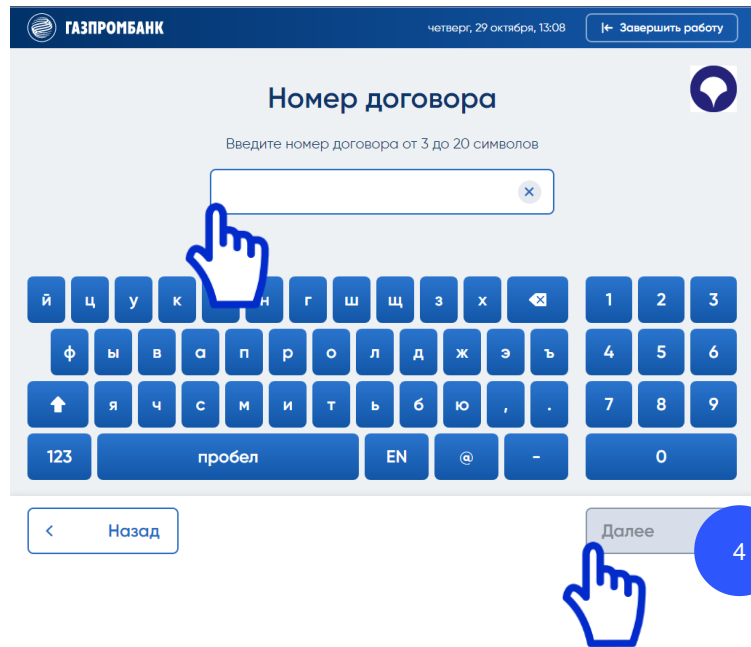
ГАЗПРОМБАНК

четверг, 29 октября, 13:08

Завершить работу

Номер договора

Введите номер договора от 3 до 20 символов

й ц у к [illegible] н г ш щ з х

ф ы в а п р о л д ж э ъ

я ч с м и т ь б ю , .

123 пробел EN @ -

1 2 3
4 5 6
7 8 9
0

Назад

Далее

4